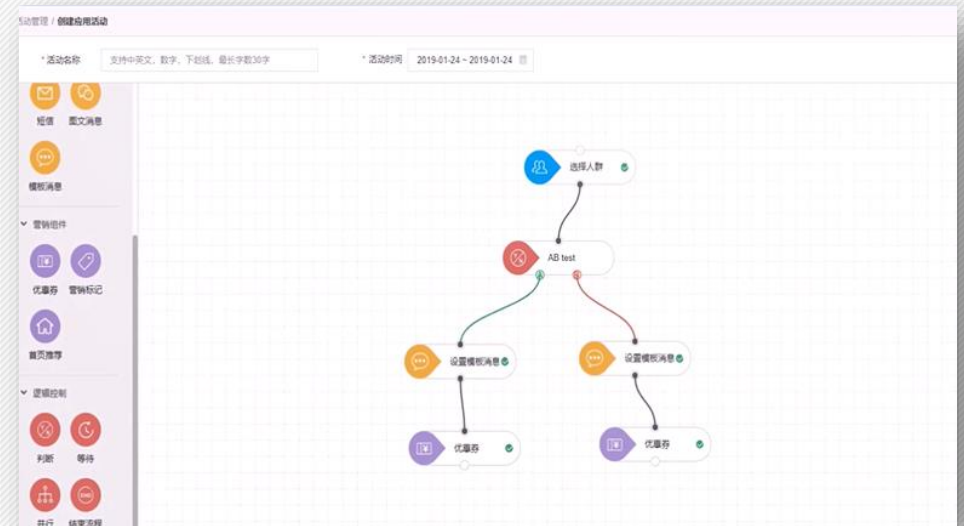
活动管理 / 创建应用活动

* 活动名称 支持中英文、数字、下划线，最长字数30字

* 活动时间 2019-01-24 ~ 2019-01-24

短信 图文消息

模板消息

营销组件

优惠券 营销标记

首页推荐

逻辑控制

判断 等待

并行 结束流程

选择人群

AB test

设置模板消息

设置模板消息

优惠券

优惠券